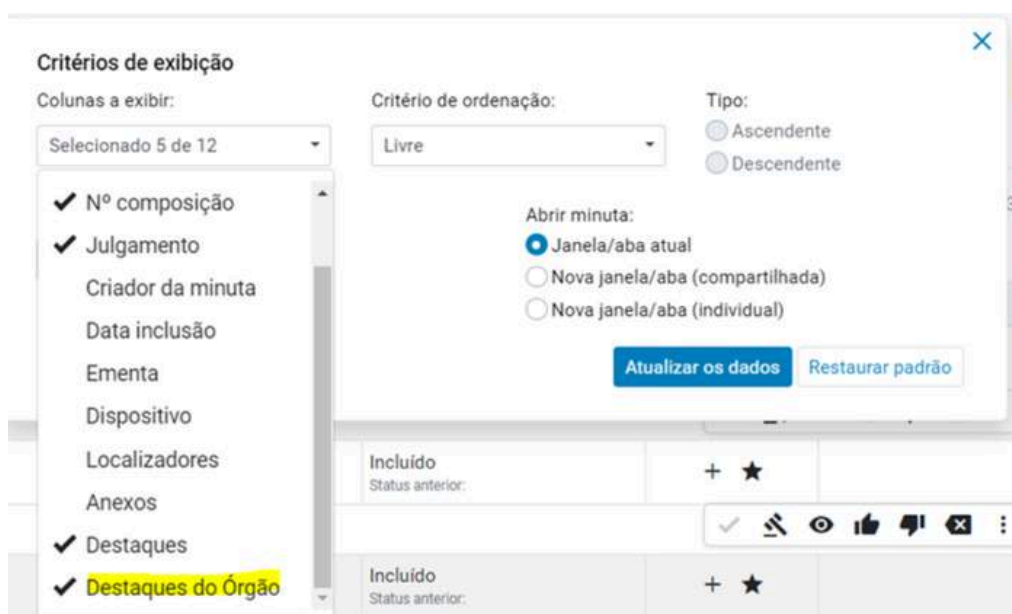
Critérios de exibição

Colunas a exibir:

Selecionado 5 de 12

✔ Nº composição
✔ Julgamento
Criador da minuta
Data inclusão
Ementa
Dispositivo
Localizadores
Anexos
✔ Destaques
✔ Destaques do Órgão

Critério de ordenação:

Livre

Tipo:
Ascendente
Descendente

Abrir minuta:
Janela/aba atual
Nova janela/aba (compartilhada)
Nova janela/aba (individual)

Atualizar os dados
Restaurar padrão

Incluído
Status anterior:

Incluído
Status anterior: